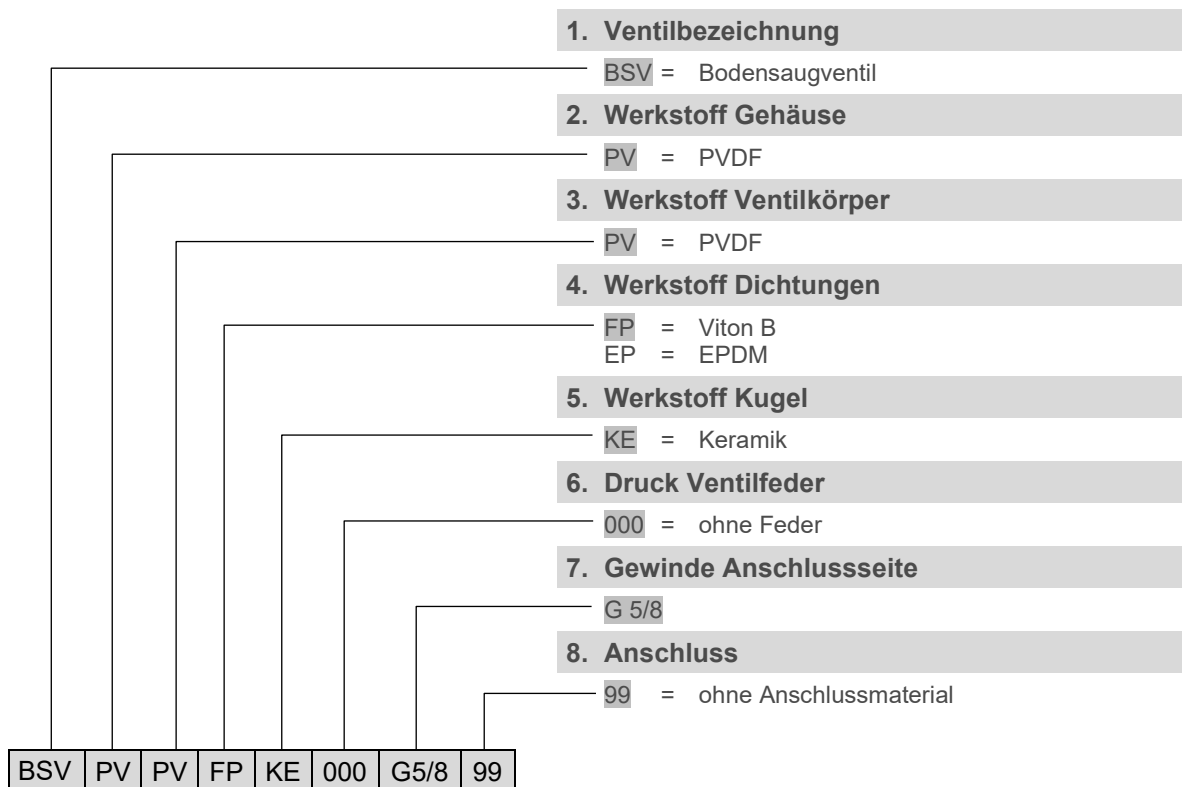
1. Ventilbezeichnung
BSV = Bodensaugventil

2. Werkstoff Gehäuse
PV = PVDF

3. Werkstoff Ventilkörper
PV = PVDF

4. Werkstoff Dichtungen
FP = Viton B
EP = EPDM

5. Werkstoff Kugel
KE = Keramik

6. Druck Ventilfeder
000 = ohne Feder

7. Gewinde Anschlussseite
G 5/8

8. Anschluss
99 = ohne Anschlussmaterial

| BSV | PV | PV | FP | KE | 000 | G5/8 | 99 |
|---|---|---|---|---|---|---|---|